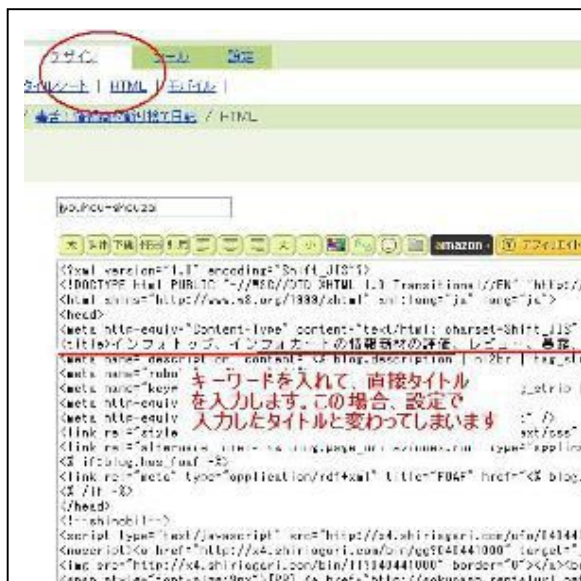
デザイン ツール 設定

タイルシート | HTML | モバイル |

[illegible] / HTML

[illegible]

amazon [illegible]

<?xml version="1.0" encoding="Shift_JIS"?>
<!DOCTYPE html PUBLIC "-//W3C//DTD XHTML 1.0 Transitional//EN" "http://
<html xmlns="http://www.w3.org/1999/xhtml" xml:lang="ja" lang="ja">
<head>
<meta http-equiv="Content-Type" content="text/html; charset=Shift_JIS"
<title>インフォトップ、インフォカートの情報商材の評価、レビュー、暴露
<meta name="description" content="<% blog.description | nl2br | tag_st
<meta name="robo
<meta name="keyw
<meta http-equiv
<meta http-equiv
<link rel="style
<link rel="alternate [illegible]
<% if:blog.has_foaf -%>
<link rel="meta" type="application/rdf+xml" title="FOAF" href="<% blog.
<% /if -%>
</head>
<!--shinobi1-->
<script type="text/javascript" src="http://x4.shiriagari.com/ufo/14344
<noscript><a href="http://x4.shiriagari.com/bin/gg?144441000" target="
<img src="http://x4.shiriagari.com/bin/111344441000" border="0"></a><b
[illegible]

キーワードを入れて、直接タイトル
を入力します。この場合、設定で
入力したタイトルと変わってしまいます